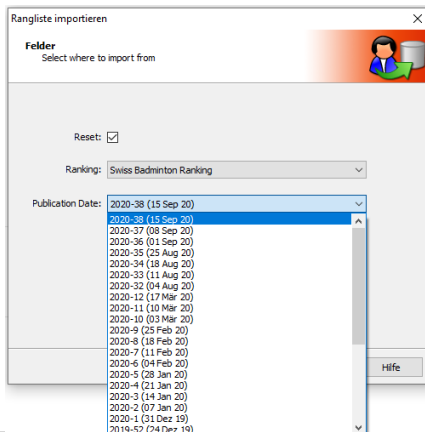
Rangliste importieren

Felder
Select where to import from

Reset: ☑

Ranking: Swiss Badminton Ranking

Publication Date: 2020-38 (15 Sep 20)

2020-38 (15 Sep 20)
2020-37 (08 Sep 20)
2020-36 (01 Sep 20)
2020-35 (25 Aug 20)
2020-34 (18 Aug 20)
2020-33 (11 Aug 20)
2020-32 (04 Aug 20)
2020-12 (17 Mär 20)
2020-11 (10 Mär 20)
2020-10 (03 Mär 20)
2020-9 (25 Feb 20)
2020-8 (18 Feb 20)
2020-7 (11 Feb 20)
2020-6 (04 Feb 20)
2020-5 (28 Jan 20)
2020-4 (21 Jan 20)
2020-3 (14 Jan 20)
2020-2 (07 Jan 20)
2020-1 (31 Dez 19)
2019-52 (24 Dez 19)

Hilfe